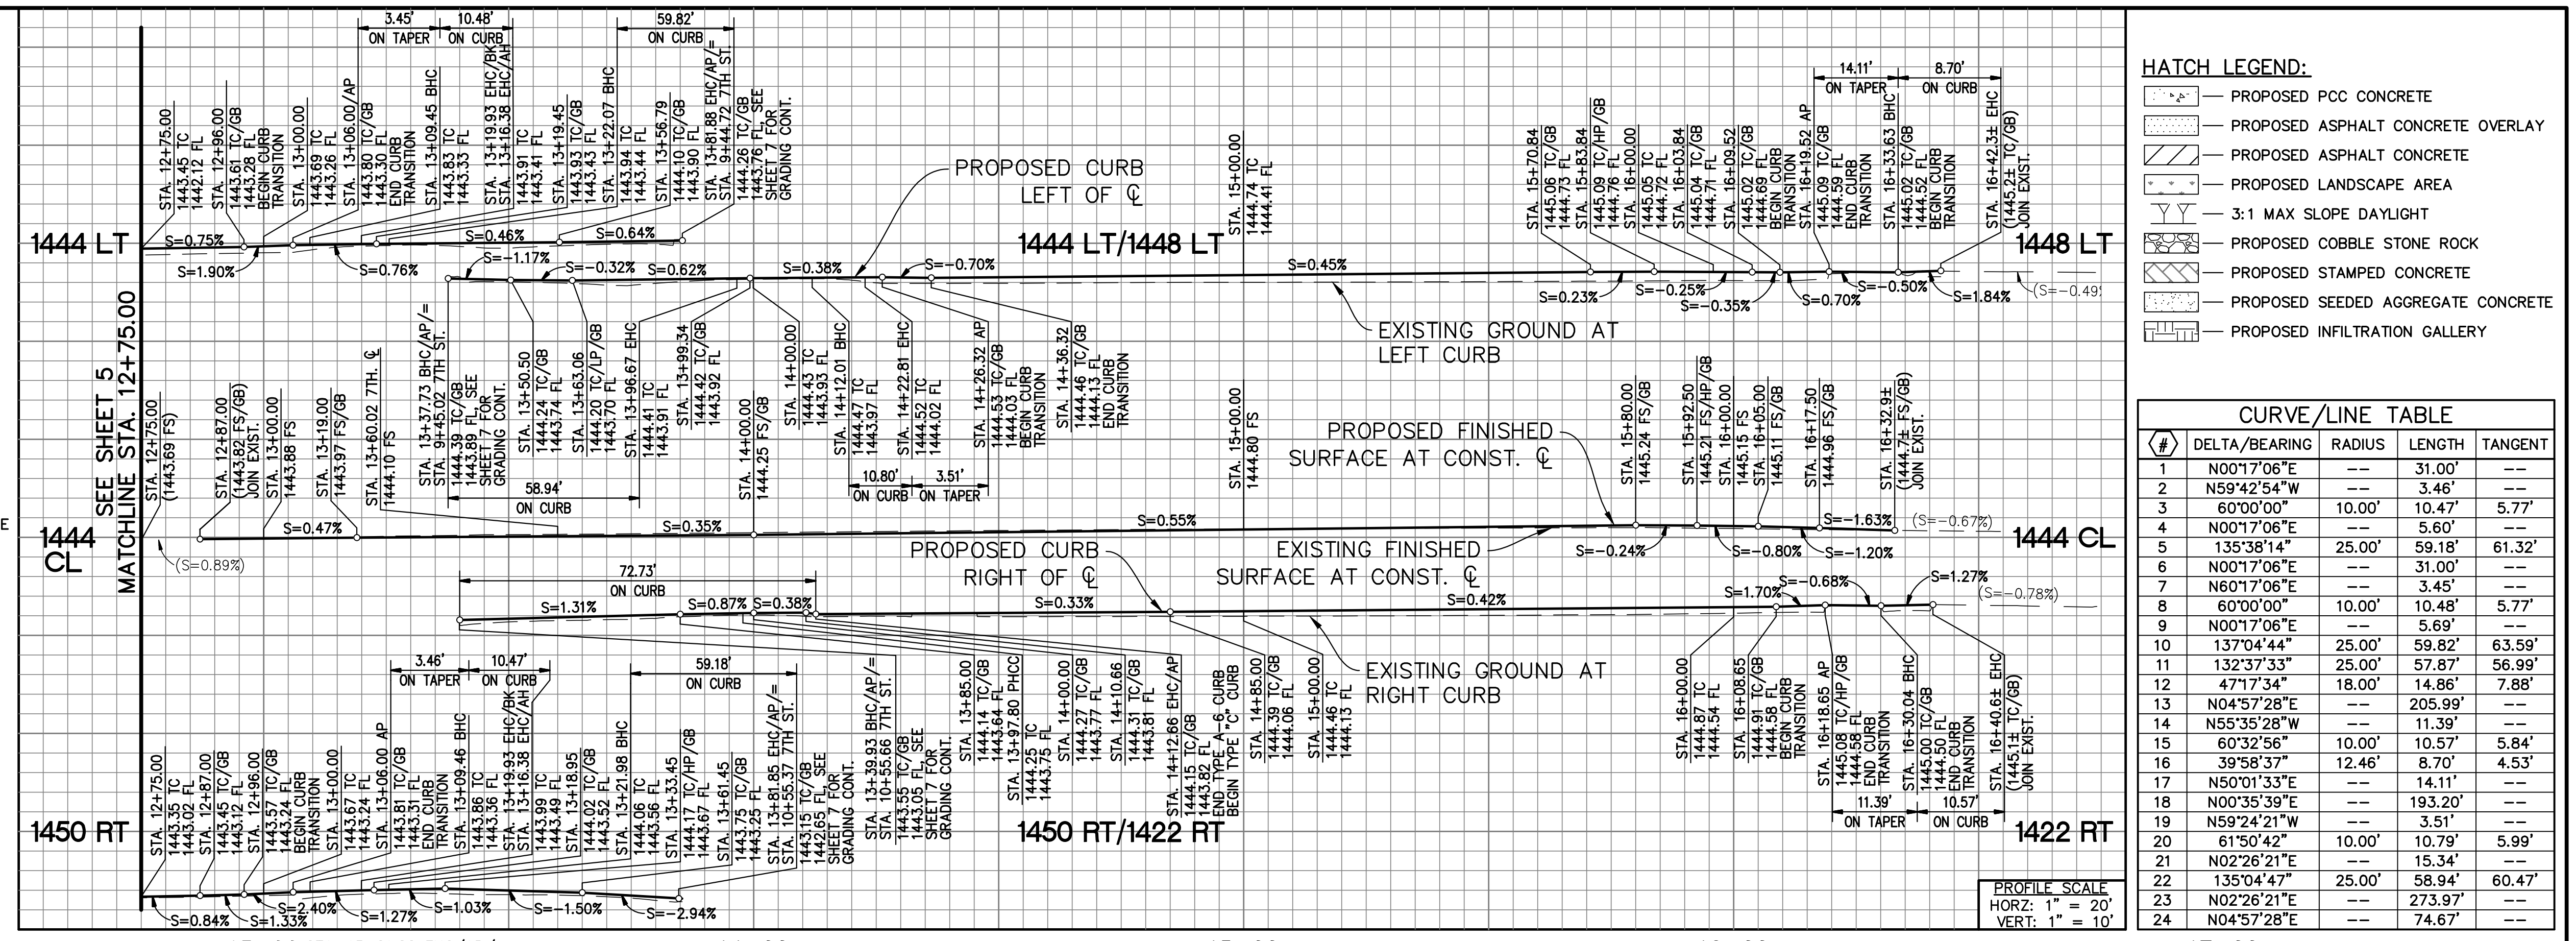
3.45' 10.48'
ON TAPER ON CURB
59.82'
ON CURB

STA. 12+75.00 1443.45 TC 1442.12 FL
STA. 12+96.00 1443.61 TC/GB 1443.28 FL BEGIN CURB TRANSITION
STA. 13+00.00 1443.69 TC 1443.26 FL
STA. 13+06.00/AP 1443.80 TC/GB 1443.30 FL END CURB TRANSITION
STA. 13+09.45 BHC 1443.83 TC 1443.33 FL
STA. 13+19.93 EHC/BK STA. 13+16.38 EHC/AH 1443.91 TC 1443.41 FL
STA. 13+19.45 1443.93 TC/GB 1443.43 FL
STA. 13+22.07 BHC 1443.94 TC 1443.44 FL
STA. 13+56.79 1444.10 TC/GB 1443.90 FL
STA. 13+81.88 EHC/AP/= STA. 9+44.72 7TH ST. 1444.26 TC/GB 1443.76 FL, SEE SHEET 7 FOR GRADING CONT.

PROPOSED CURB LEFT OF ℄

STA. 15+00.00 1444.74 TC 1444.41 FL

14.11' 8.70'
ON TAPER ON CURB

STA. 15+70.84 1445.06 TC/GB 1444.73 FL
STA. 15+83.84 1445.09 TC/HP/GB 1444.76 FL
STA. 16+00.00 1445.05 TC 1444.72 FL
STA. 16+03.84 1445.04 TC/GB 1444.71 FL
STA. 16+09.52 1445.02 TC/GB 1444.69 FL BEGIN CURB TRANSITION
STA. 16+19.52 AP 1445.09 TC/GB 1444.59 FL END CURB TRANSITION
STA. 16+33.63 BHC 1445.02 TC/GB 1444.52 FL BEGIN CURB TRANSITION
STA. 16+42.3± EHC (1445.2± TC/GB) JOIN EXIST.

1444 LT
S=0.75%
S=1.90%
S=0.76%
S=0.46%
S=0.64%
S=-1.17%
S=-0.32%
S=0.62%
S=0.38%
S=-0.70%
1444 LT/1448 LT
S=0.45%
S=0.23%
S=-0.25%
S=-0.35%
S=0.70%
S=-0.50%
S=1.84%
(S=-0.49
1448 LT

EXISTING GROUND AT LEFT CURB

SEE SHEET 5
MATCHLINE STA. 12+75.00

STA. 12+75.00 (1443.69 FS)
STA. 12+87.00 (1443.82 FS/GB) JOIN EXIST.
STA. 13+00.00 1443.88 FS
STA. 13+19.00 1443.97 FS/GB
STA. 13+60.02 7TH. ℄ 1444.10 FS
STA. 13+37.73 BHC/AP/= STA. 9+45.02 7TH ST. 1444.39 TC/GB 1443.89 FL, SEE SHEET 7 FOR GRADING CONT.
STA. 13+50.50 1444.24 TC/GB 1443.74 FL
STA. 13+63.06 1444.20 TC/LP/GB 1443.70 FL
STA. 13+96.67 EHC 1444.41 TC 1443.91 FL
STA. 13+99.34 1444.42 TC/GB 1443.92 FL
STA. 14+00.00 1444.25 FS/GB
STA. 14+00.00 1444.43 TC 1443.93 FL
STA. 14+12.01 BHC 1444.47 TC 1443.97 FL
STA. 14+22.81 EHC 1444.52 TC 1444.02 FL
STA. 14+26.32 AP 1444.53 TC/GB 1444.03 FL BEGIN CURB TRANSITION
STA. 14+36.32 1444.46 TC/GB 1444.13 FL END CURB TRANSITION
58.94'
ON CURB
10.80' 3.51'
ON CURB ON TAPER

STA. 15+00.00 1444.80 FS

PROPOSED FINISHED SURFACE AT CONST. ℄

STA. 15+80.00 1445.24 FS/GB
STA. 15+92.50 1445.21 FS/HP/GB
STA. 16+00.00 1445.15 FS
STA. 16+05.00 1445.11 FS/GB
STA. 16+17.50 1444.96 FS/GB
STA. 16+32.9± (1444.7± FS/GB) JOIN EXIST.

1444 CL
S=0.47%
(S=0.89%)
S=0.35%
S=0.55%
S=-0.24%
S=-0.80%
S=-1.63%
S=-1.20%
(S=-0.67%)
1444 CL

PROPOSED CURB RIGHT OF ℄
EXISTING FINISHED SURFACE AT CONST. ℄

72.73'
ON CURB
S=1.31%
S=0.87%
S=0.38%
S=0.33%
S=0.42%
S=1.70%
S=-0.68%
S=1.27%
(S=-0.78%)

EXISTING GROUND AT RIGHT CURB

3.46' 10.47'
ON TAPER ON CURB
59.18'
ON CURB

STA. 12+75.00 1443.35 TC 1443.02 FL
STA. 12+87.00 1443.45 TC/GB 1443.12 FL
STA. 12+96.00 1443.57 TC/GB 1443.24 FL BEGIN CURB TRANSITION
STA. 13+00.00 1443.67 TC 1443.24 FL
STA. 13+06.00 AP 1443.81 TC/GB 1443.31 FL END CURB TRANSITION
STA. 13+09.46 BHC 1443.86 TC 1443.36 FL
STA. 13+19.93 EHC/BK STA. 13+16.38 EHC/AH 1443.99 TC 1443.49 FL
STA. 13+18.95 1444.02 TC/GB 1443.52 FL
STA. 13+21.98 BHC 1444.06 TC 1443.56 FL
STA. 13+33.45 1444.17 TC/HP/GB 1443.67 FL
STA. 13+61.45 1443.75 TC/GB 1443.25 FL
STA. 13+81.85 EHC/AP/= STA. 10+55.37 7TH ST. 1443.15 TC/GB 1442.65 FL, SEE SHEET 7 FOR GRADING CONT.
STA. 13+39.93 BHC/AP/= STA. 10+55.66 7TH ST. 1443.55 TC/GB 1443.05 FL, SEE SHEET 7 FOR GRADING CONT.
STA. 13+85.00 1444.14 TC/GB 1443.64 FL
STA. 13+97.80 PHCC 1444.25 TC 1443.75 FL
STA. 14+00.00 1444.27 TC/GB 1443.77 FL
STA. 14+10.66 1444.31 TC/GB 1443.81 FL
STA. 14+12.66 EHC/AP 1444.15 TC/GB 1443.82 FL END TYPE A-6 CURB BEGIN TYPE "C" CURB
STA. 14+85.00 1444.39 TC/GB 1444.06 FL
STA. 15+00.00 1444.46 TC 1444.13 FL

STA. 16+00.00 1444.87 TC 1444.54 FL
STA. 16+08.65 1444.91 TC/GB 1444.58 FL BEGIN CURB TRANSITION
STA. 16+18.65 AP 1445.08 TC/HP/GB 1444.58 FL END CURB TRANSITION
STA. 16+30.04 BHC 1445.00 TC/GB 1444.50 FL END CURB TRANSITION
STA. 16+40.6± EHC (1445.1± TC/GB) JOIN EXIST.
11.39' 10.57'
ON TAPER ON CURB

1450 RT
1450 RT/1422 RT
1422 RT
S=0.84%
S=1.33%
S=2.40%
S=1.27%
S=1.03%
S=-1.50%
S=-2.94%

PROFILE SCALE
HORZ: 1" = 20'
VERT: 1" = 10'

HATCH LEGEND:
— PROPOSED PCC CONCRETE
— PROPOSED ASPHALT CONCRETE OVERLAY
— PROPOSED ASPHALT CONCRETE
— PROPOSED LANDSCAPE AREA
— 3:1 MAX SLOPE DAYLIGHT
— PROPOSED COBBLE STONE ROCK
— PROPOSED STAMPED CONCRETE
— PROPOSED SEEDED AGGREGATE CONCRETE
— PROPOSED INFILTRATION GALLERY

CURVE/LINE TABLE
| # | DELTA/BEARING | RADIUS | LENGTH | TANGENT |
|---|---|---|---|---|
| 1 | N00°17'06"E | -- | 31.00' | -- |
| 2 | N59°42'54"W | -- | 3.46' | -- |
| 3 | 60°00'00" | 10.00' | 10.47' | 5.77' |
| 4 | N00°17'06"E | -- | 5.60' | -- |
| 5 | 135°38'14" | 25.00' | 59.18' | 61.32' |
| 6 | N00°17'06"E | -- | 31.00' | -- |
| 7 | N60°17'06"E | -- | 3.45' | -- |
| 8 | 60°00'00" | 10.00' | 10.48' | 5.77' |
| 9 | N00°17'06"E | -- | 5.69' | -- |
| 10 | 137°04'44" | 25.00' | 59.82' | 63.59' |
| 11 | 132°37'33" | 25.00' | 57.87' | 56.99' |
| 12 | 47°17'34" | 18.00' | 14.86' | 7.88' |
| 13 | N04°57'28"E | -- | 205.99' | -- |
| 14 | N55°35'28"W | -- | 11.39' | -- |
| 15 | 60°32'56" | 10.00' | 10.57' | 5.84' |
| 16 | 39°58'37" | 12.46' | 8.70' | 4.53' |
| 17 | N50°01'33"E | -- | 14.11' | -- |
| 18 | N00°35'39"E | -- | 193.20' | -- |
| 19 | N59°24'21"W | -- | 3.51' | -- |
| 20 | 61°50'42" | 10.00' | 10.79' | 5.99' |
| 21 | N02°26'21"E | -- | 15.34' | -- |
| 22 | 135°04'47" | 25.00' | 58.94' | 60.47' |
| 23 | N02°26'21"E | -- | 273.97' | -- |
| 24 | N04°57'28"E | -- | 74.67' | -- |